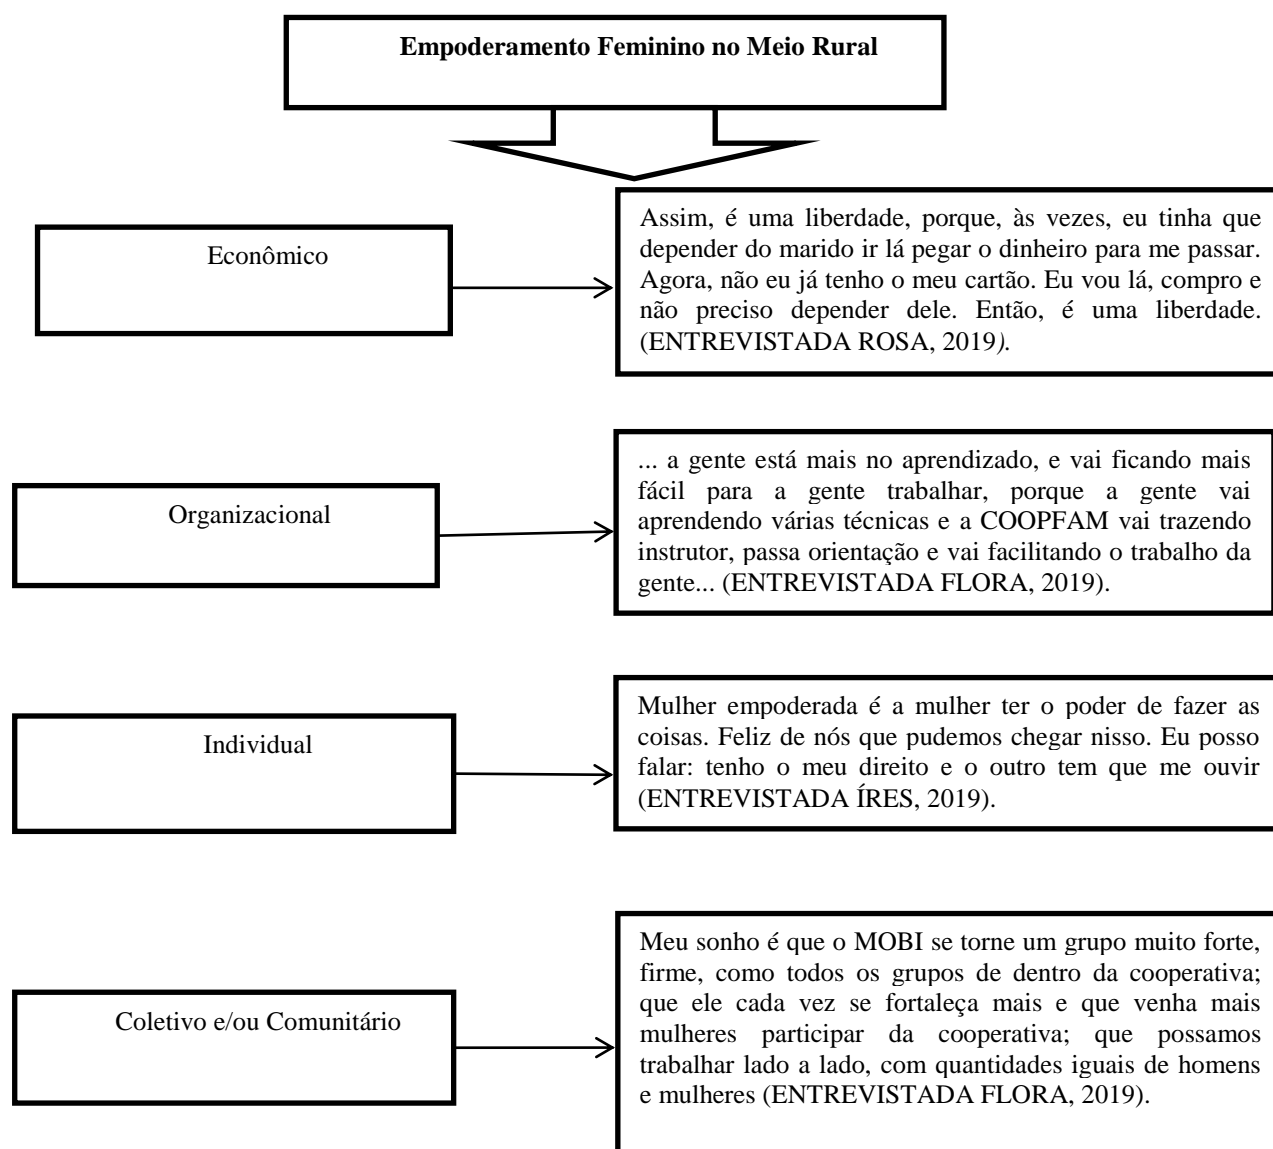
Empoderamento Feminino no Meio Rural

Econômico

Assim, é uma liberdade, porque, às vezes, eu tinha que depender do marido ir lá pegar o dinheiro para me passar. Agora, não eu já tenho o meu cartão. Eu vou lá, compro e não preciso depender dele. Então, é uma liberdade. (ENTREVISTADA ROSA, 2019).

Organizacional

... a gente está mais no aprendizado, e vai ficando mais fácil para a gente trabalhar, porque a gente vai aprendendo várias técnicas e a COOPFAM vai trazendo instrutor, passa orientação e vai facilitando o trabalho da gente... (ENTREVISTADA FLORA, 2019).

Individual

Mulher empoderada é a mulher ter o poder de fazer as coisas. Feliz de nós que pudemos chegar nisso. Eu posso falar: tenho o meu direito e o outro tem que me ouvir (ENTREVISTADA ÍRES, 2019).

Coletivo e/ou Comunitário

Meu sonho é que o MOBI se torne um grupo muito forte, firme, como todos os grupos de dentro da cooperativa; que ele cada vez se fortaleça mais e que venha mais mulheres participar da cooperativa; que possamos trabalhar lado a lado, com quantidades iguais de homens e mulheres (ENTREVISTADA FLORA, 2019).